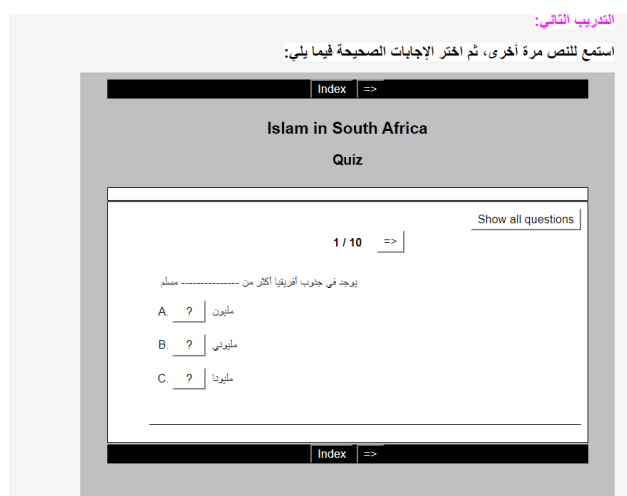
التدريب الثاني:

استمع للنص مرة أخرى، ثم اختر الإجابات الصحيحة فيما يلي:

Index =>

Islam in South Africa

Quiz

Show all questions

1 / 10 =>

يوجد في جنوب أفريقيا أكثر من ---------------- مسلم

A. ? مليون

B. ? مليوني

C. ? مليونا

Index =>